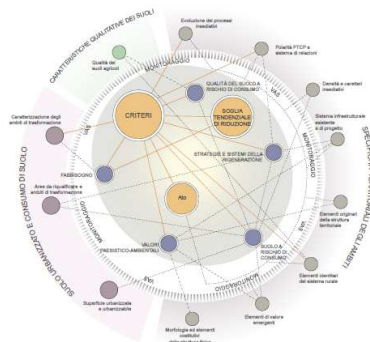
CARATTERISTICHE QUALITATIVE DEI SUOLI

Qualità dei suoli agricoli

Evoluzione dei processi insediativi

Polarità PTCP e sistema di relazioni

Densità e caratteri insediativi

Sistema infrastrutturale esistente e di progetto

Elementi originari della struttura territoriale

Elementi identitari del sistema rurale

Elementi di valore emergenti

Morfologia ed elementi costitutivi della struttura fisica

Superficie urbanizzata e urbanizzabile

Aree da riqualificare e ambiti di trasformazione

Caratterizzazione degli ambiti di trasformazione

SUOLO URBANIZZATO E CONSUMO DI SUOLO

SPECIFICITÀ TERRITORIALI DEI COMUNI

CRITERI

SOGLIA TENDENZIALE DI RIDUZIONE

QUALITÀ DEL SUOLO A RISCHIO DI CONSUMO

STRATEGIE E SISTEMI DELLA RIGENERAZIONE

FABBISOGNO

RIO

VALORI (PAESISTICO-AMBIENTALI)

SUOLO A RISCHIO DI CONSUMO

MONITORAGGIO

VAS

MONITORAGGIO

VAS

VAS

MONITORAGGIO

VAS

MONITORAGGIO